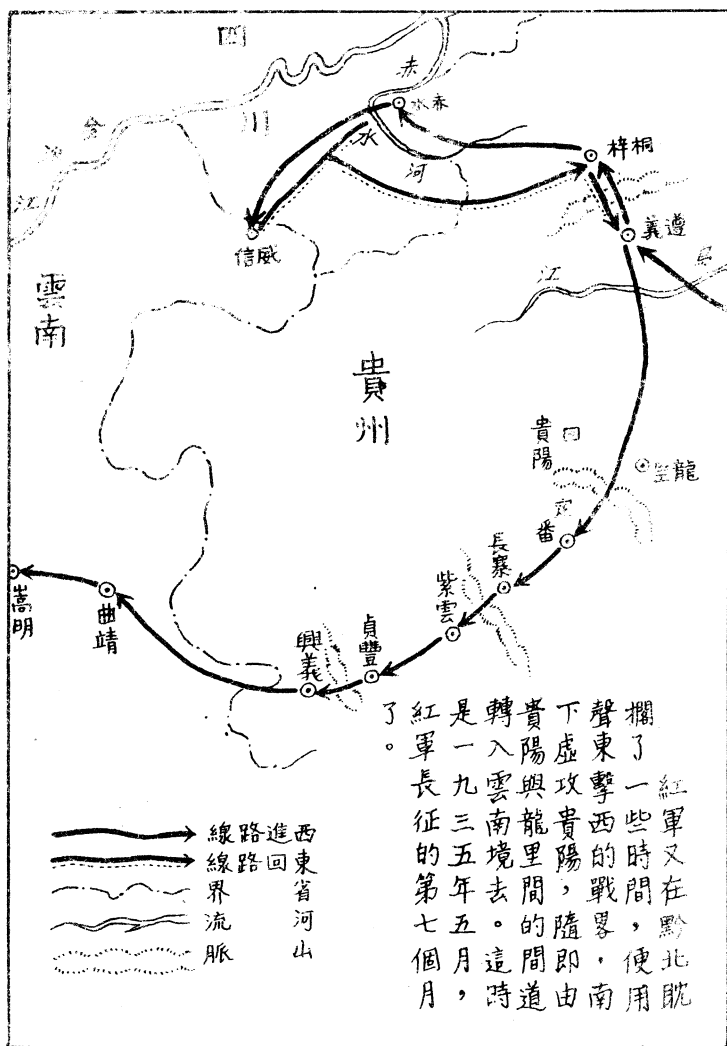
四
川
赤
水
河
赤水
梓桐
信威
義遵
烏
江
江
金
沙
雲南
貴州
貴陽
龍里
定番
長寨
紫雲
貞豐
興義
曲靖
嵩明

紅軍又在黔北耽擱了一些時間，便用聲東擊西的戰畧，由南下虛攻貴陽，隨即由貴陽與龍里間的道間轉入雲南境去。這時是一九三五年五月，紅軍長征的第七個月了。

西進路線
東回路線
省界
河流
山脈